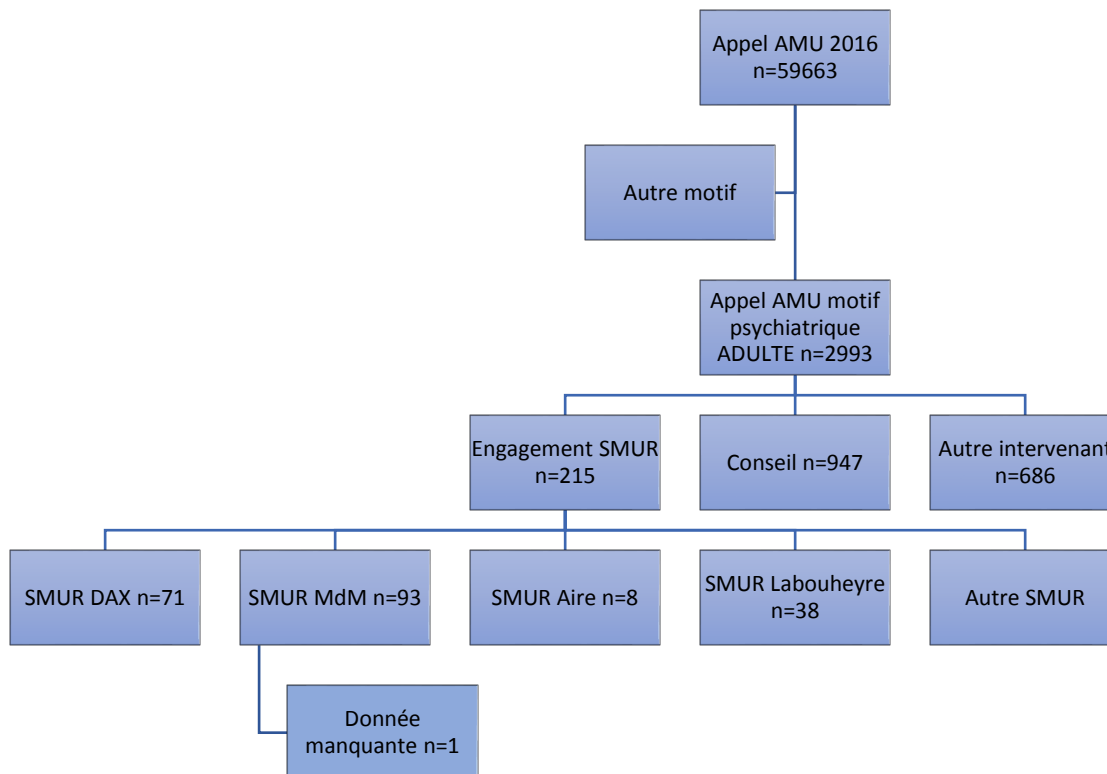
Appel AMU 2016
n=59663

Autre motif

Appel AMU motif psychiatrique ADULTE n=2993

Engagement SMUR n=215

Conseil n=947

Autre intervenant n=686

SMUR DAX n=71

SMUR MdM n=93

SMUR Aire n=8

SMUR Labouheyre n=38

Autre SMUR

Donnée manquante n=1